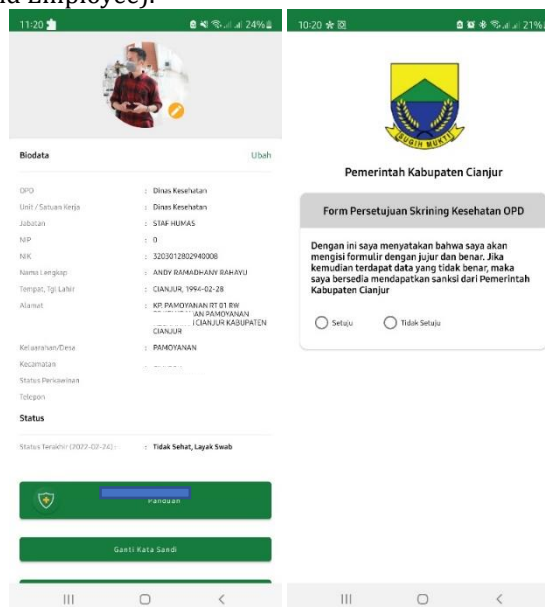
a Employee).

11:20

24%

Biodata

Ubah

OPD : Dinas Kesehatan

Unit / Satuan Kerja : Dinas Kesehatan

Jabatan : STAF HUMAS

NIP : 0

NIK : 3203012802940008

Nama Lengkap : ANDY RAMADHANY RAHAYU

Tempat, Tgl Lahir : CIANJUR, 1994-02-28

Alamat : KP. PAMOYANAN RT 01 RW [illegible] AN PAMOYANAN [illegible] CIANJUR KABUPATEN CIANJUR

Kelurahan/Desa : PAMOYANAN

Kecamatan : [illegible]

Status Perkawinan

Telepon

Status

Status Terakhir (2022-02-24) : Tidak Sehat, Layak Swab

Panduan

Ganti Kata Sandi

10:20

21%

PUGIH MUKTI

Pemerintah Kabupaten Cianjur

Form Persetujuan Skrining Kesehatan OPD

Dengan ini saya menyatakan bahwa saya akan mengisi formulir dengan jujur dan benar. Jika kemudian terdapat data yang tidak benar, maka saya bersedia mendapatkan sanksi dari Pemerintah Kabupaten Cianjur

Setuju

Tidak Setuju